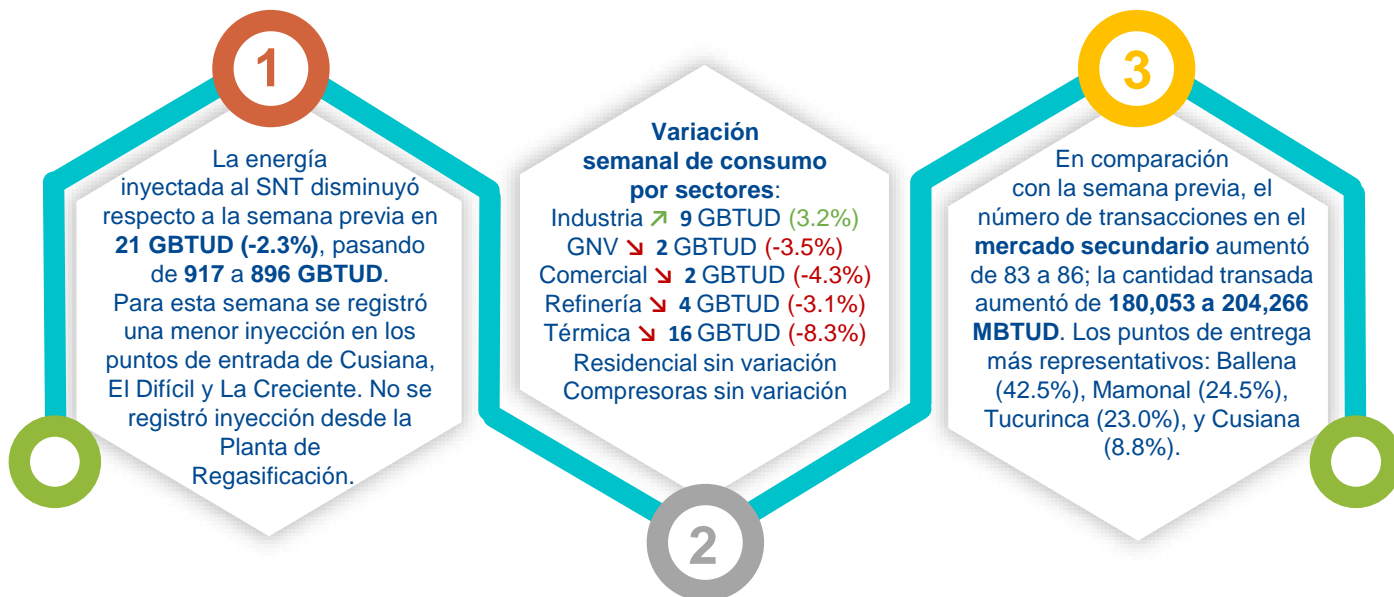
1

La energía inyectada al SNT disminuyó respecto a la semana previa en 21 GBTUD (-2.3%), pasando de 917 a 896 GBTUD. Para esta semana se registró una menor inyección en los puntos de entrada de Cusiana, El Difícil y La Creciente. No se registró inyección desde la Planta de Regasificación.

Variación semanal de consumo por sectores:
Industria ↗ 9 GBTUD (3.2%)
GNV ↘ 2 GBTUD (-3.5%)
Comercial ↘ 2 GBTUD (-4.3%)
Refinería ↘ 4 GBTUD (-3.1%)
Térmica ↘ 16 GBTUD (-8.3%)
Residencial sin variación
Compresoras sin variación

2

3

En comparación con la semana previa, el número de transacciones en el mercado secundario aumentó de 83 a 86; la cantidad transada aumentó de 180,053 a 204,266 MBTUD. Los puntos de entrega más representativos: Ballena (42.5%), Mamonal (24.5%), Tucurinca (23.0%), y Cusiana (8.8%).